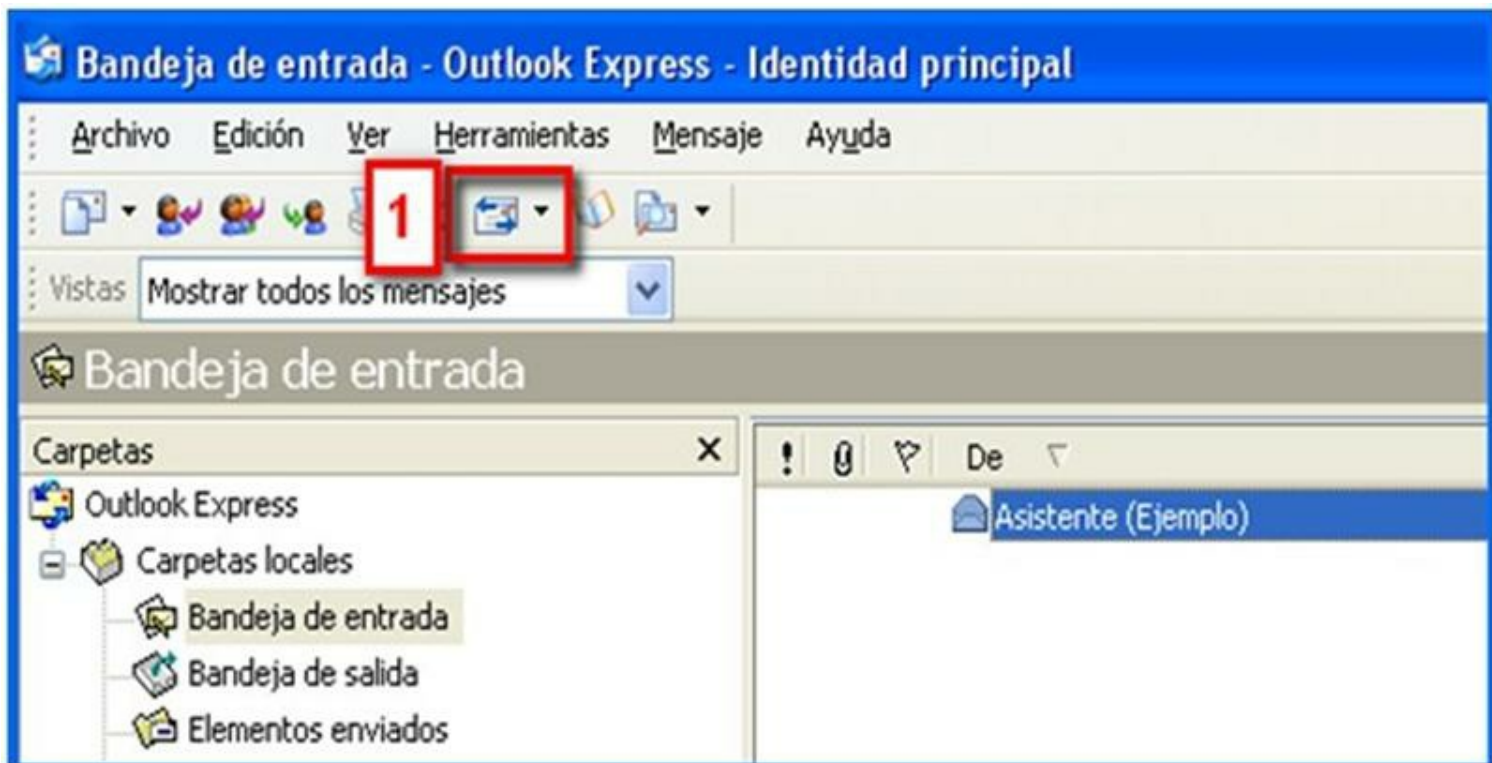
Bandeja de entrada - Outlook Express - Identidad principal

Archivo Edición Ver Herramientas Mensaje Ayuda

1

Vistas Mostrar todos los mensajes

Bandeja de entrada

Carpetas ×

Outlook Express

Carpetas locales

Bandeja de entrada

Bandeja de salida

Elementos enviados

! De

Asistente (Ejemplo)